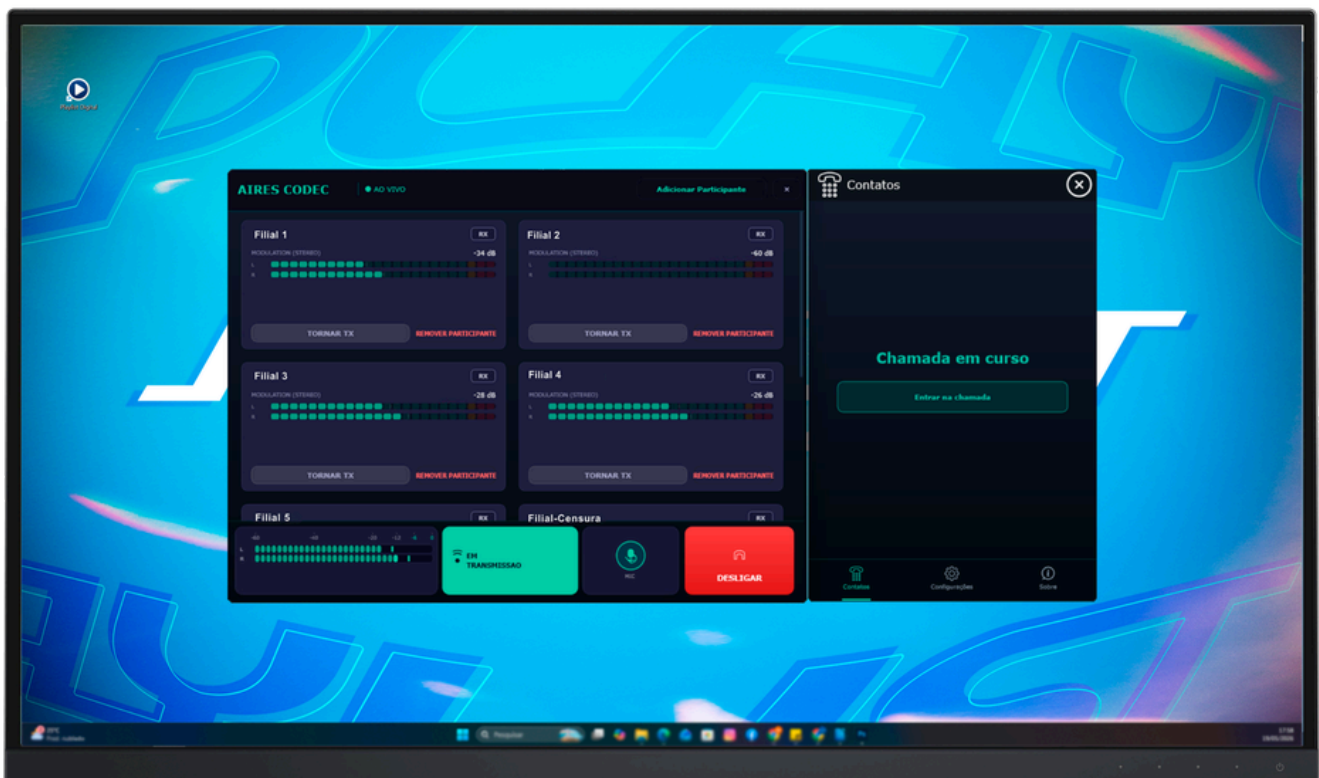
Playlist Digital

AIRES CODEC
● AO VIVO
Adicionar Participante
×

Filial 1
RX
MODULATION (STEREO)
-34 dB
L
R
TORNAR TX
REMOVER PARTICIPANTE

Filial 2
RX
MODULATION (STEREO)
-40 dB
L
R
TORNAR TX
REMOVER PARTICIPANTE

Filial 3
RX
MODULATION (STEREO)
-28 dB
L
R
TORNAR TX
REMOVER PARTICIPANTE

Filial 4
RX
MODULATION (STEREO)
-26 dB
L
R
TORNAR TX
REMOVER PARTICIPANTE

Filial 5
RX

Filial-Censura
RX

L
R
EM TRANSMISSAO
MIC
DESLIGAR

Contatos

Chamada em curso
Entrar na chamada

Contatos
Configurações
Sobre

Q Pesquisar